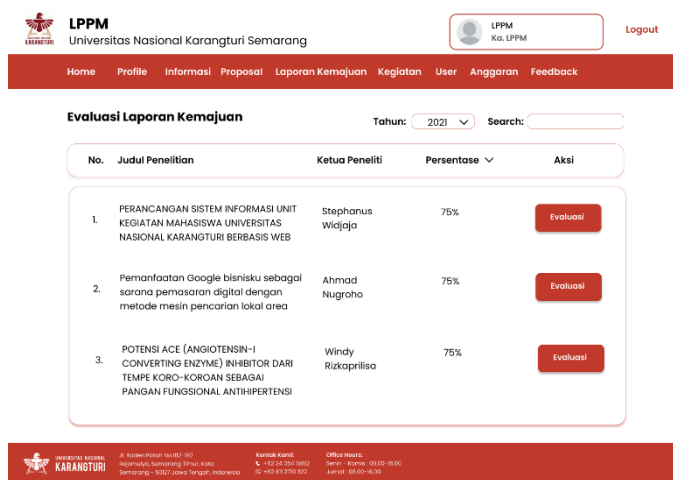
KARANGTURI

LPPM
Universitas Nasional Karangturi Semarang

LPPM
Ka. LPPM

Logout

Home Profile Informasi Proposal Laporan Kemajuan Kegiatan User Anggaran Feedback

Evaluasi Laporan Kemajuan

Tahun: 2021

Search:

| No. | Judul Penelitian | Ketua Peneliti | Persentase | Aksi |
|---|---|---|---|---|
| 1. | PERANCANGAN SISTEM INFORMASI UNIT KEGIATAN MAHASISWA UNIVERSITAS NASIONAL KARANGTURI BERBASIS WEB | Stephanus Widjaja | 75% | Evaluasi |
| 2. | Pemanfaatan Google bisnisku sebagai sarana pemasaran digital dengan metode mesin pencarian lokal area | Ahmad Nugroho | 75% | Evaluasi |
| 3. | POTENSI ACE (ANGIOTENSIN-I CONVERTING ENZYME) INHIBITOR DARI TEMPE KORO-KOROAN SEBAGAI PANGAN FUNGSIONAL ANTIHIPERTENSI | Windy Rizkaprilisa | 75% | Evaluasi |

UNIVERSITAS NASIONAL KARANGTURI

Jl. Raden Patah No.182-192 Rejomulyo, Semarang Timur, Kota Semarang - 50127 Jawa Tengah, Indonesia

Kontak Kami:
+62 24 354 5862
+62 813 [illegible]

Office Hours:
Senin - Kamis : 08.00-16.00
Jumat : 08.00-16.30